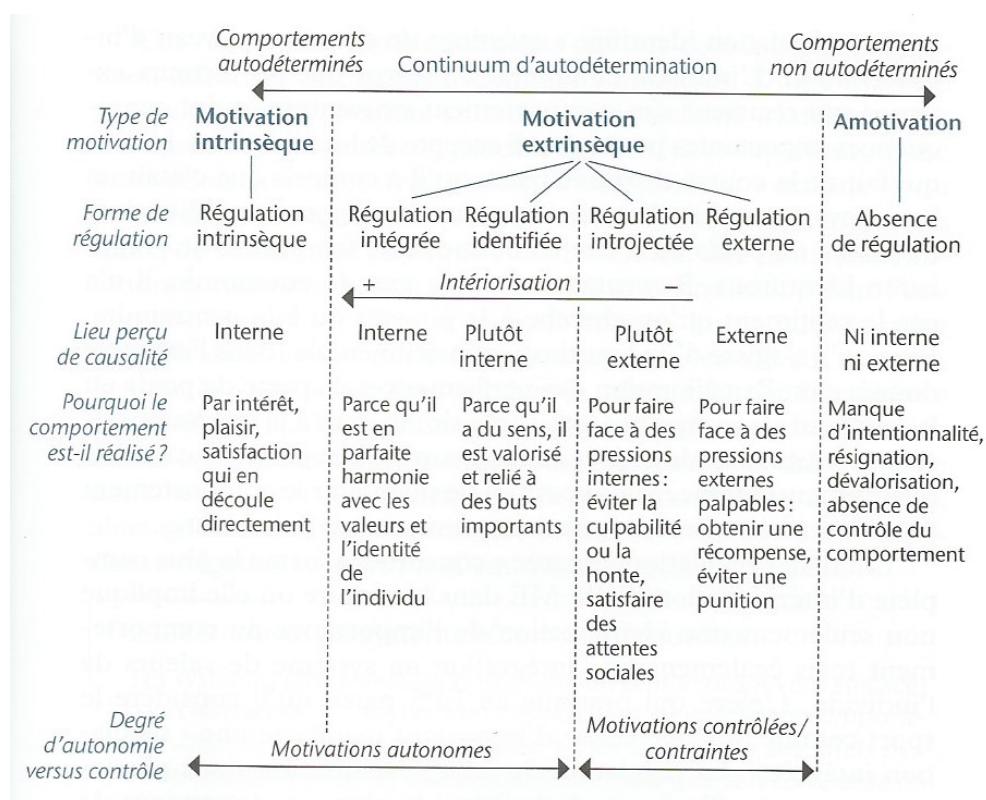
| | | | | | | |
|---|---|---|---|---|---|---|
| | Comportements autodéterminés | Continuum d'autodétermination | | | | Comportements non autodéterminés |
| Type de motivation | Motivation intrinsèque | Motivation extrinsèque | | | | Amotivation |
| Forme de régulation | Régulation intrinsèque | Régulation intégrée | Régulation identifiée | Régulation introjectée | Régulation externe | Absence de régulation |
| | | + Intériorisation – | | | | |
| Lieu perçu de causalité | Interne | Interne | Plutôt interne | Plutôt externe | Externe | Ni interne ni externe |
| Pourquoi le comportement est-il réalisé ? | Par intérêt, plaisir, satisfaction qui en découle directement | Parce qu'il est en parfaite harmonie avec les valeurs et l'identité de l'individu | Parce qu'il a du sens, il est valorisé et relié à des buts importants | Pour faire face à des pressions internes : éviter la culpabilité ou la honte, satisfaire des attentes sociales | Pour faire face à des pressions externes palpables : obtenir une récompense, éviter une punition | Manque d'intentionnalité, résignation, dévalorisation, absence de contrôle du comportement |
| Degré d'autonomie versus contrôle | Motivations autonomes | | | Motivations contrôlées/ contraintes | | |